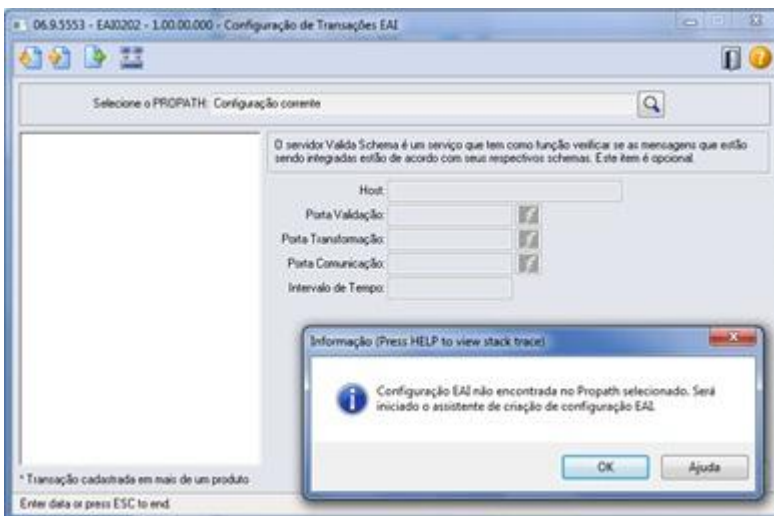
06.9.5553 - EAI0202 - 1.00.00.000 - Configuração de Transações EAI

Selecione o PROPATH: Configuração corrente

O servidor Valida Schema é um serviço que tem como função verificar se as mensagens que estão sendo integradas estão de acordo com seus respectivos schemas. Este item é opcional.

Host:

Porta Validação:

Porta Transformação:

Porta Comunicação:

Intervalo de Tempo:

Informação (Press HELP to view stack trace)

Configuração EAI não encontrada no Propath selecionado. Será iniciado o assistente de criação de configuração EAI.

OK

Ajuda

* Transação cadastrada em mais de um produto

Enter data or press ESC to end.